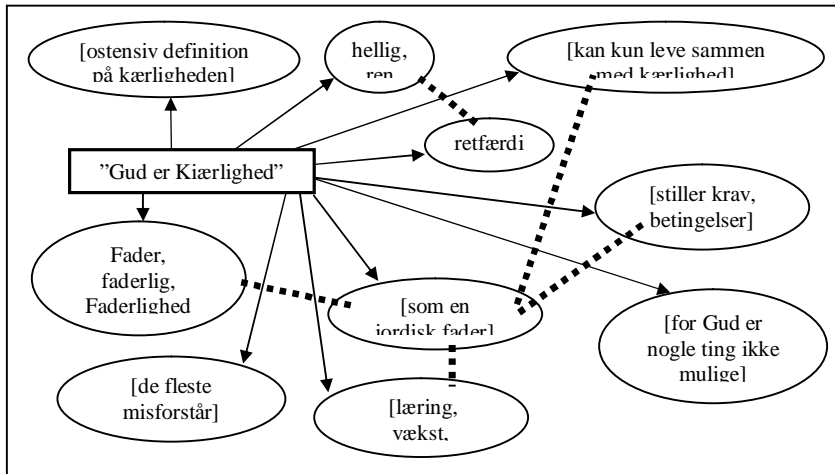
[ostensiv definition på kærligheden]

hellig, ren

[kan kun leve sammen med kærlighed]

retfærdi

"Gud er Kiærlighed"

[stiller krav, betingelser]

Fader, faderlig, Faderlighed

[som en jordisk fader]

[for Gud er nogle ting ikke mulige]

[de fleste misforstår]

[læring, vækst,